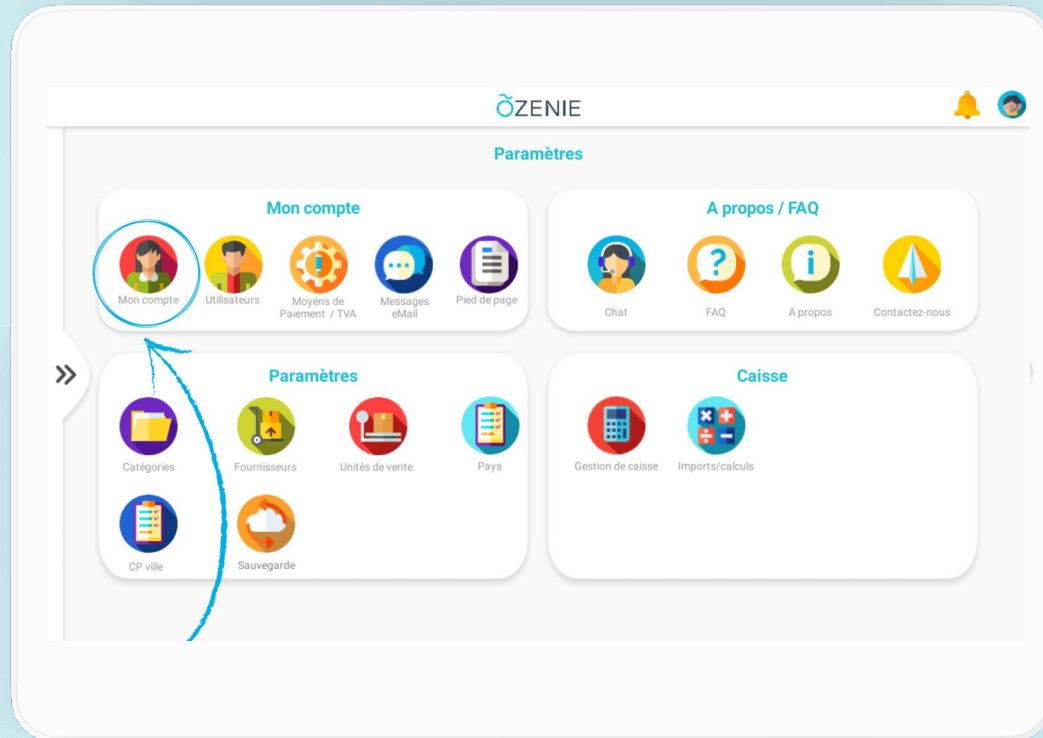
ÕZENIE

Paramètres

Mon compte

Mon compte
Utilisateurs
Moyens de Paiement / TVA
Messages eMail
Pied de page

A propos / FAQ

Chat
FAQ
A propos
Contactez-nous

»

Paramètres

Catégories
Fournisseurs
Unités de vente
Pays
CP ville
Sauvegarde

Caisse

Gestion de caisse
Imports/calculs